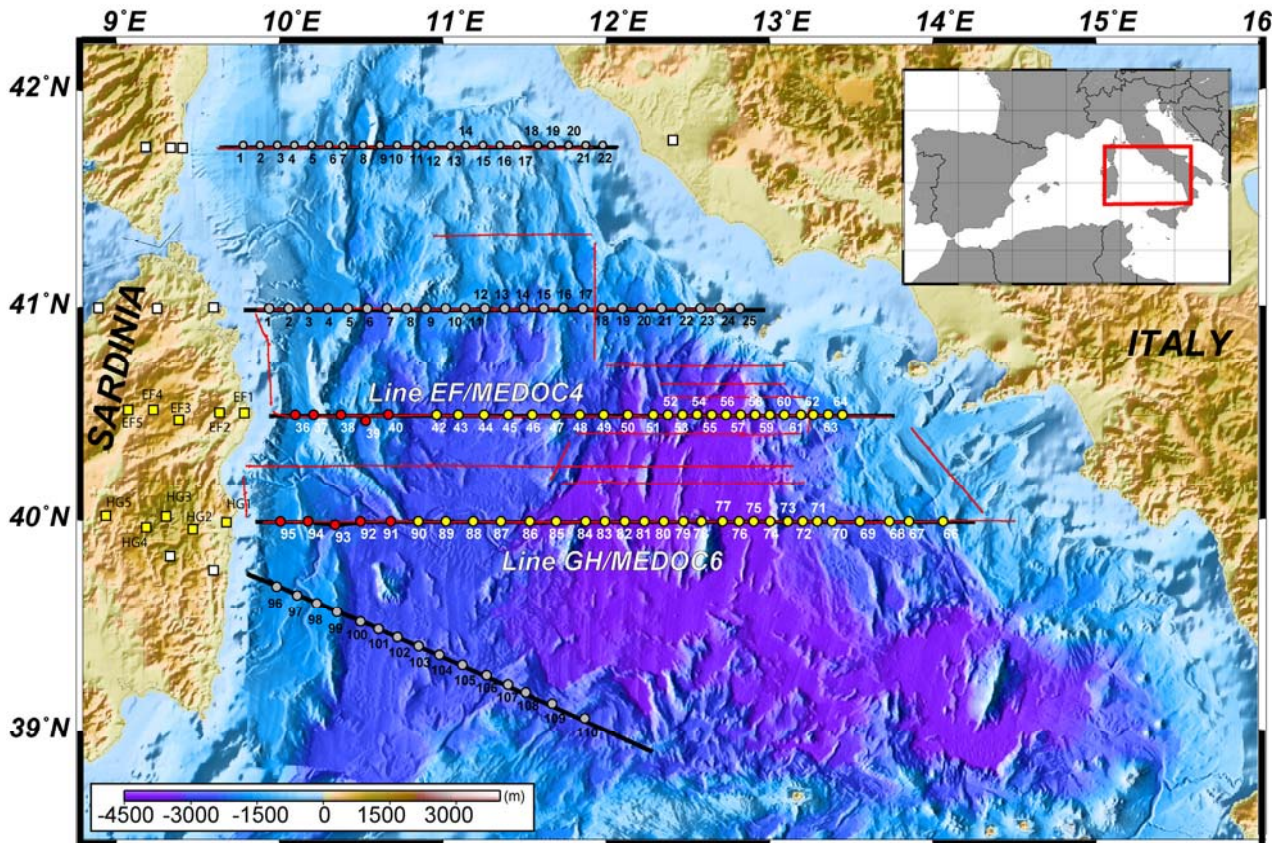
9°E 10°E 11°E 12°E 13°E 14°E 15°E 16

42°N

41°N

40°N

39°N

SARDINIA

ITALY

1 2 3 4 5 6 7 8 9 10 11 12 13 14 15 16 17 18 19 20 21 22

1 2 3 4 5 6 7 8 9 10 11 12 13 14 15 16 17 18 19 20 21 22 23 24 25

Line EF/MEDOC4

EF4 EF5 EF3 EF2 EF1

36 37 38 39 40 42 43 44 45 46 47 48 49 50 51 52 53 54 55 56 57 58 59 60 61 62 63 64

HG5 HG3 HG4 HG2 HG1

95 94 93 92 91 90 89 88 87 86 85 84 83 82 81 80 79 78 77 76 75 74 73 72 71 70 69 68 67 66

Line GH/MEDOC6

96 97 98 99 100 101 102 103 104 105 106 107 108 109 110

-4500 -3000 -1500 0 1500 3000 (m)